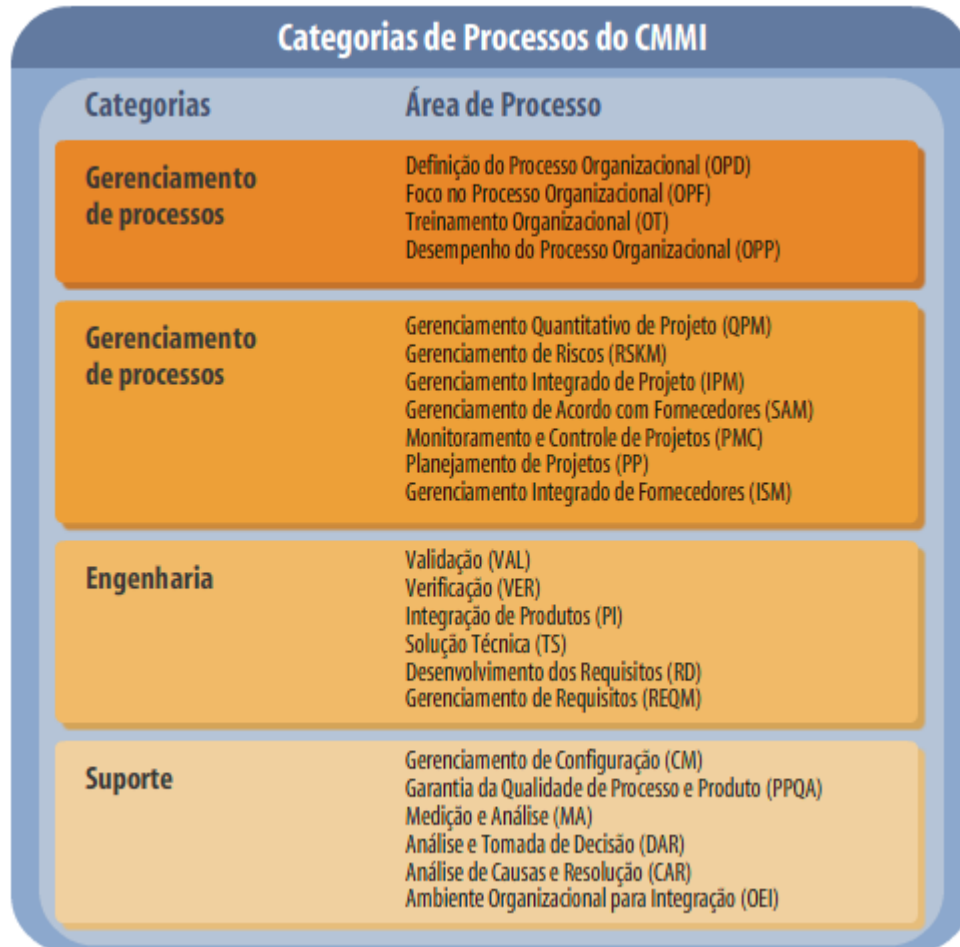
Categorias de Processos do CMMI

| Categorias | Área de Processo |
|---|---|
| Gerenciamento de processos | Definição do Processo Organizacional (OPD)<br>Foco no Processo Organizacional (OPF)<br>Treinamento Organizacional (OT)<br>Desempenho do Processo Organizacional (OPP) |
| Gerenciamento de processos | Gerenciamento Quantitativo de Projeto (QPM)<br>Gerenciamento de Riscos (RSKM)<br>Gerenciamento Integrado de Projeto (IPM)<br>Gerenciamento de Acordo com Fornecedores (SAM)<br>Monitoramento e Controle de Projetos (PMC)<br>Planejamento de Projetos (PP)<br>Gerenciamento Integrado de Fornecedores (ISM) |
| Engenharia | Validação (VAL)<br>Verificação (VER)<br>Integração de Produtos (PI)<br>Solução Técnica (TS)<br>Desenvolvimento dos Requisitos (RD)<br>Gerenciamento de Requisitos (REQM) |
| Suporte | Gerenciamento de Configuração (CM)<br>Garantia da Qualidade de Processo e Produto (PPQA)<br>Medição e Análise (MA)<br>Análise e Tomada de Decisão (DAR)<br>Análise de Causas e Resolução (CAR)<br>Ambiente Organizacional para Integração (OEI) |